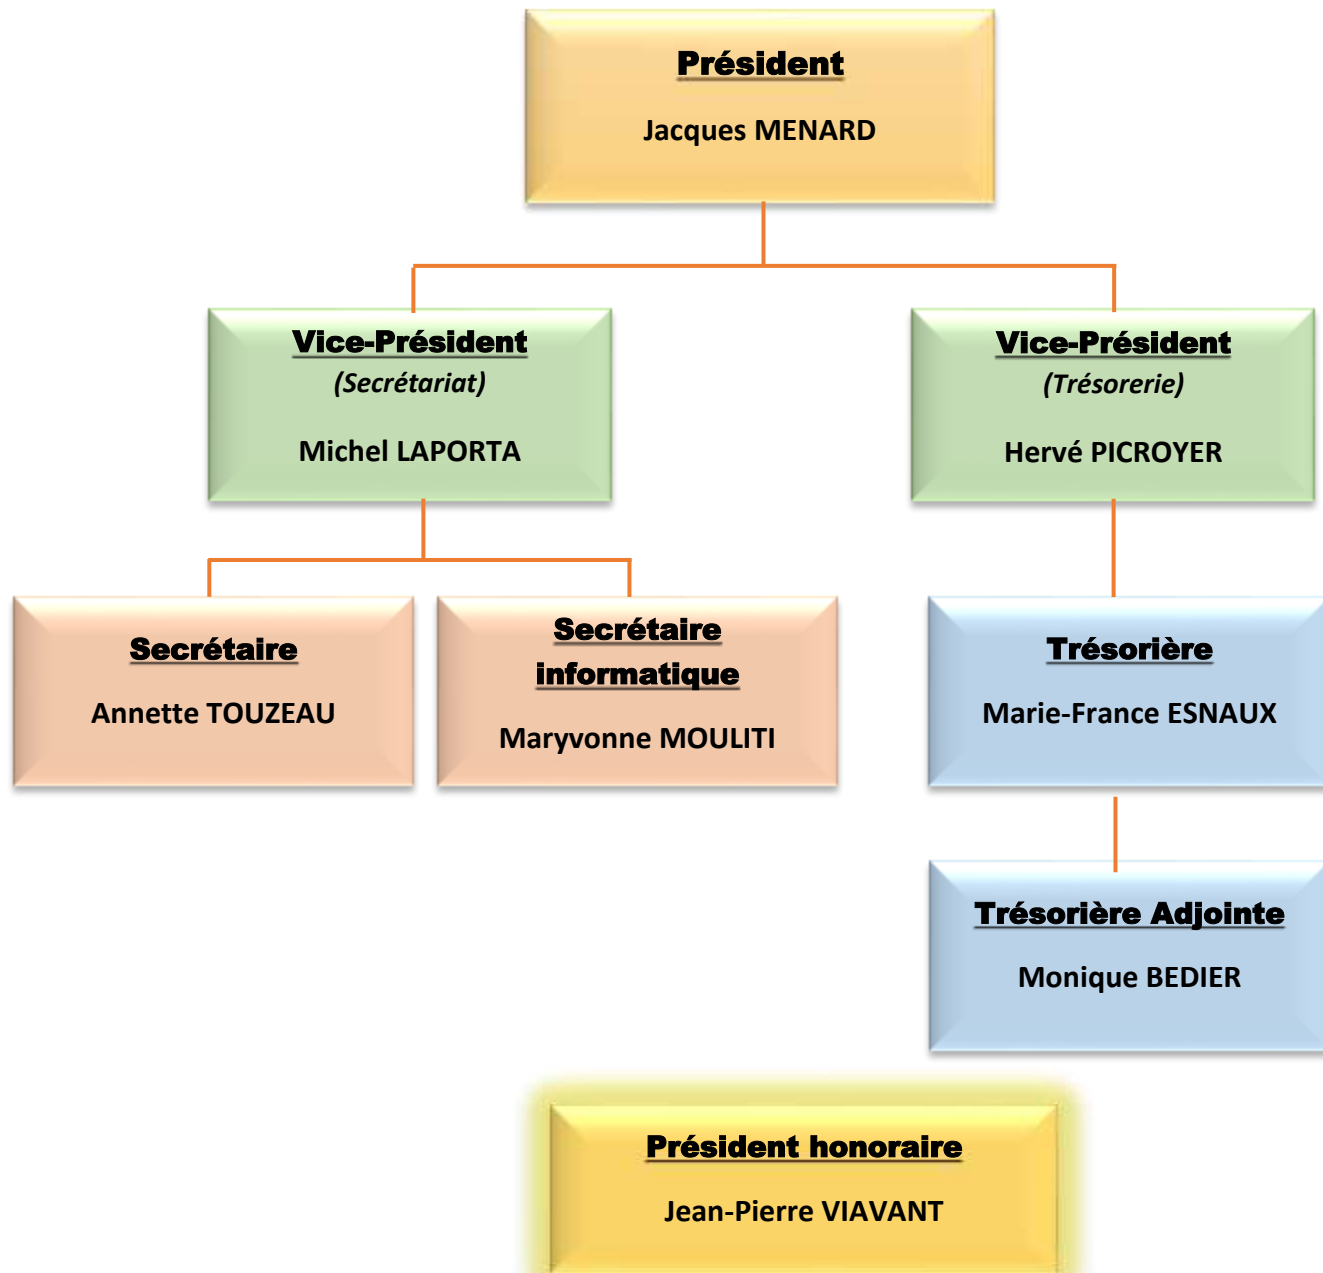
Président

Jacques MENARD

Vice-Président
(Secrétariat)

Michel LAPORTA

Vice-Président
(Trésorerie)

Hervé PICROYER

Secrétaire

Annette TOUZEAU

Secrétaire informatique

Maryvonne MOULITI

Trésorière

Marie-France ESNAUX

Trésorière Adjointe

Monique BEDIER

Président honoraire

Jean-Pierre VIAVANT